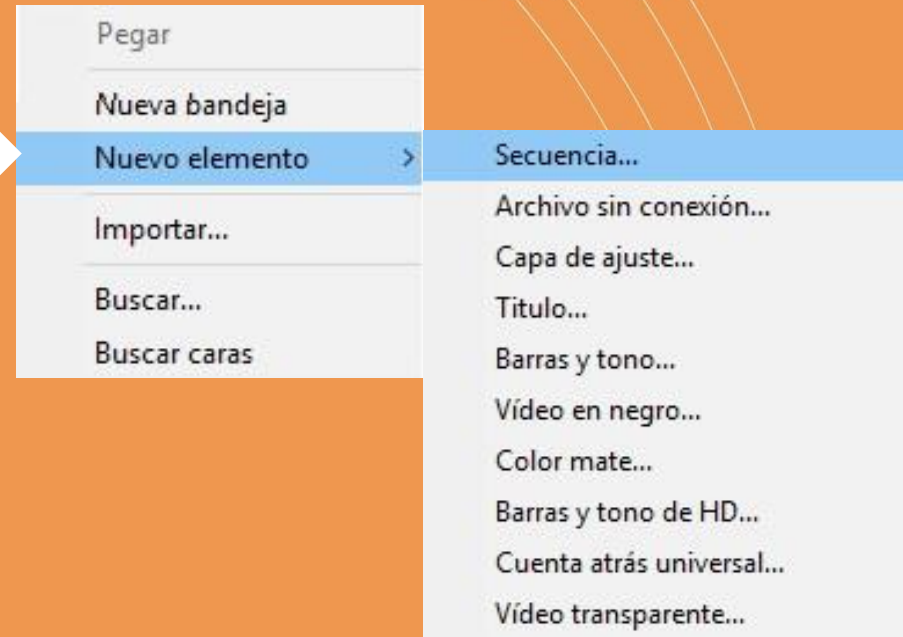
Pegar

Nueva bandeja

Nuevo elemento >

Importar...

Buscar...

Buscar caras

Secuencia...

Archivo sin conexión...

Capa de ajuste...

Titulo...

Barras y tono...

Vídeo en negro...

Color mate...

Barras y tono de HD...

Cuenta atrás universal...

Vídeo transparente...